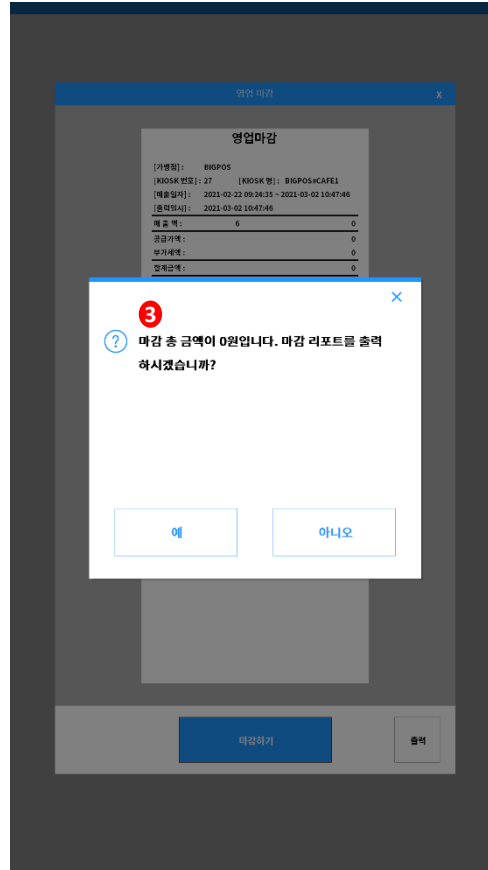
영업 마감

X

영업마감

[가맹점] : BIGPOS

[KIOSK 번호] : 27 [KIOSK 명] : BIGPOS×CAFE1

[매출일자] : 2021-02-22 09:24:35 ~ 2021-03-02 10:47:46

[출력일시] : 2021-03-02 10:47:46

매출액 : 6 0

공급가액 : 0

부가세액 : 0

결제금액 : 0

3

×

마감 총 금액이 0원입니다. 마감 리포트를 출력 하시겠습니까?

예

아니오

마감하기

출력